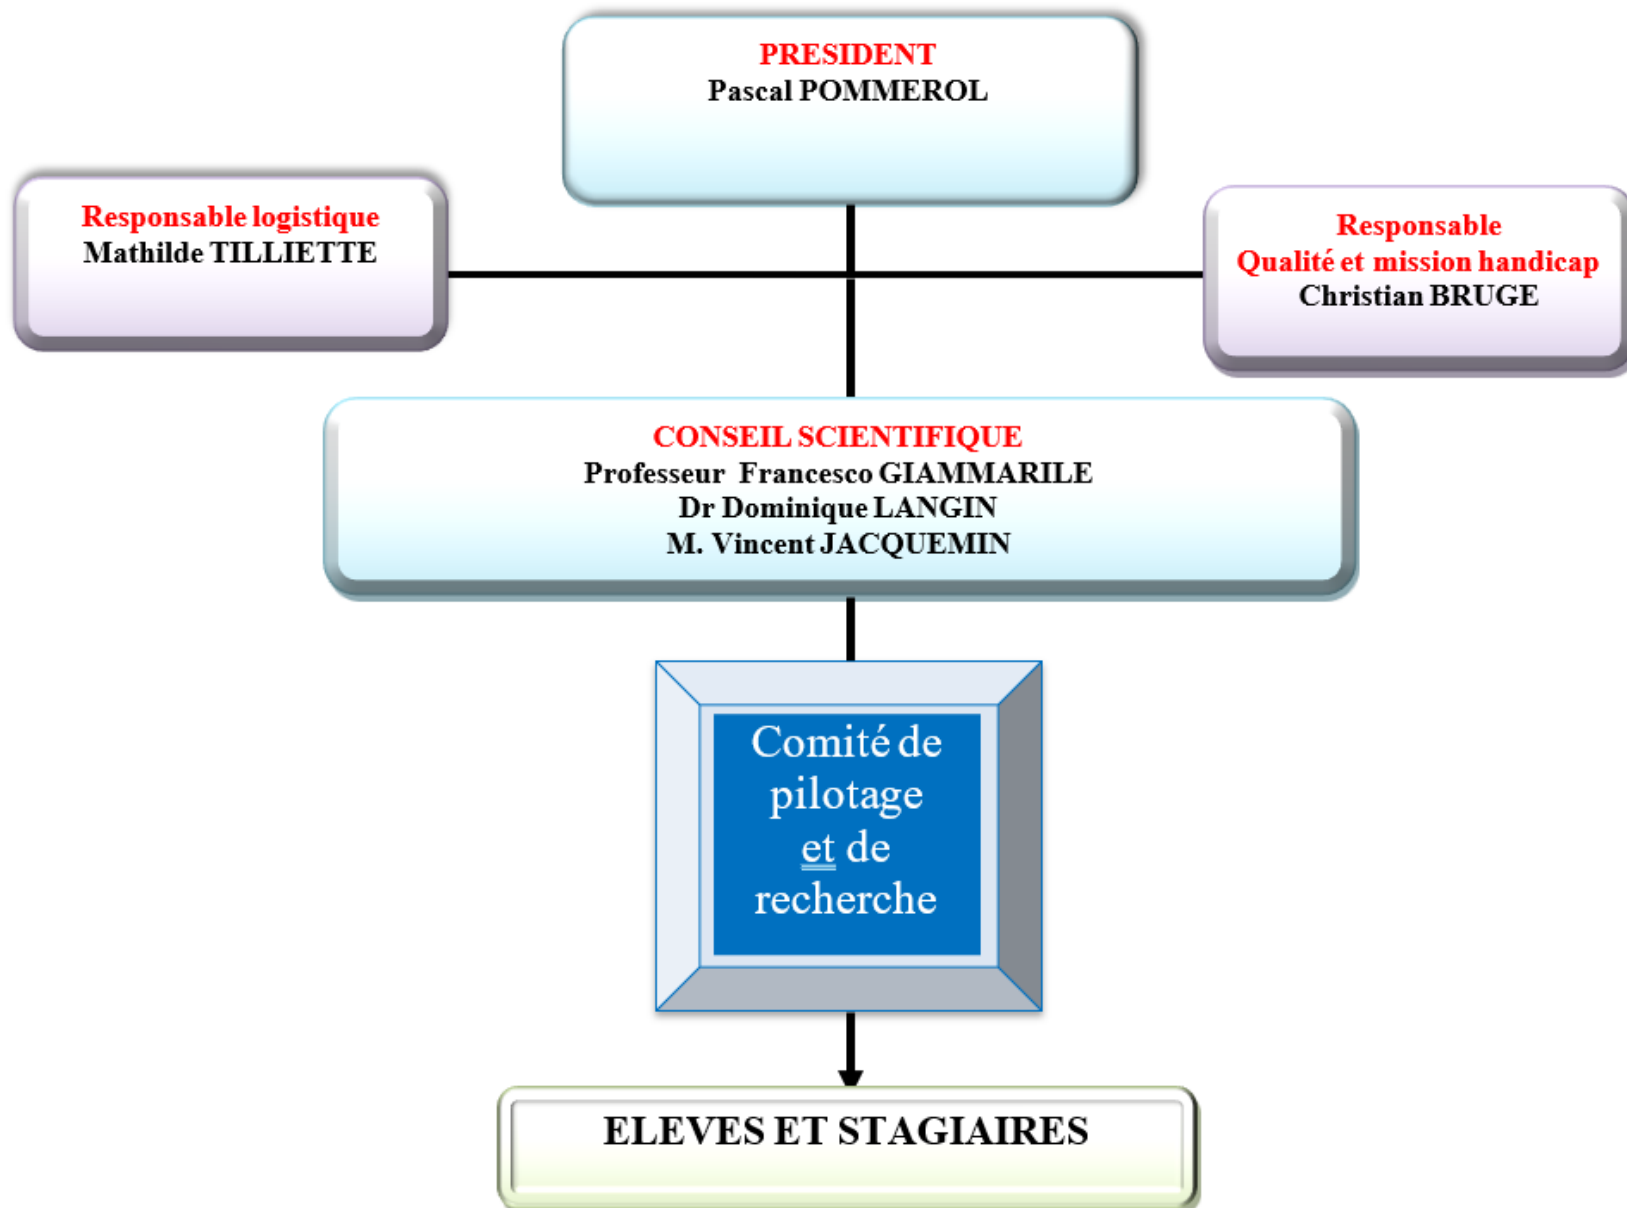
PRESIDENT
Pascal POMMEROL

Responsable logistique
Mathilde TILLIETTE

Responsable
Qualité et mission handicap
Christian BRUGE

CONSEIL SCIENTIFIQUE
Professeur Francesco GIAMMARILE
Dr Dominique LANGIN
M. Vincent JACQUEMIN

Comité de pilotage et de recherche

ELEVES ET STAGIAIRES